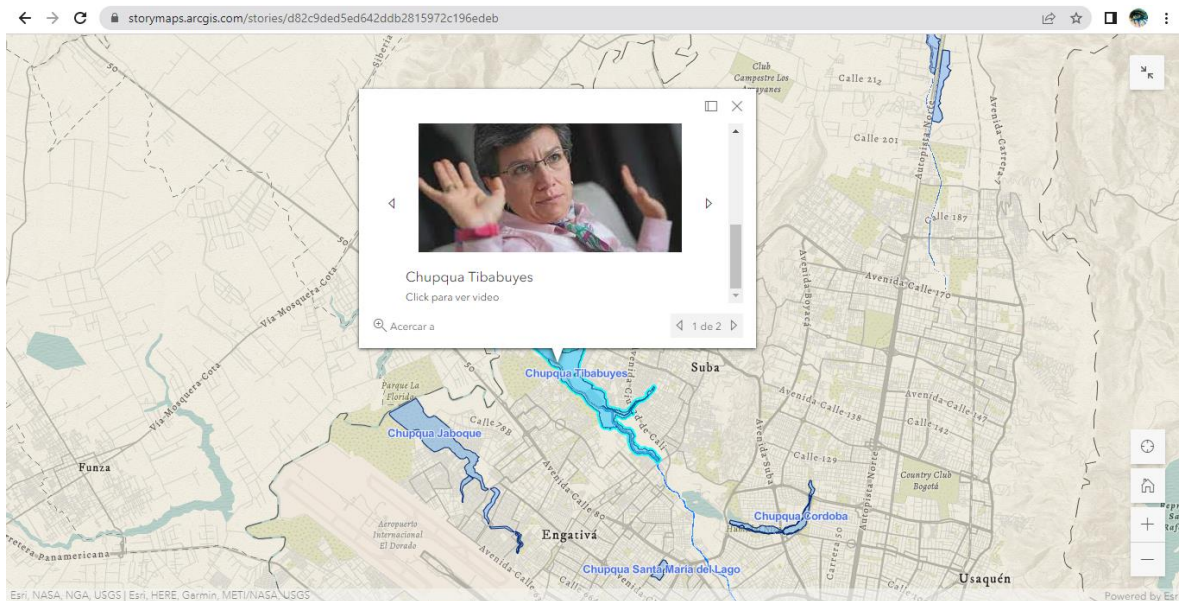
storymaps.arcgis.com/stories/d82c9ded5ed642ddb2815972c196edeb

Chupqua Tibabuyes
Click para ver video

Acercar a
1 de 2

Club Campestre Los Arrayanes
Calle 212
Calle 201
Autopista Norte
Avenida Carrera 7
Calle 187
Avenida Calle 170
Avenida Boyacá
Suba
Avenida Calle 138
Avenida Calle 147
Calle 142
Calle 129
Country Club Bogotá
Avenida Suba
Chupqua Tibabuyes
Chupqua Jaboque
Parque La Florida
Calle 78B
Avenida Calle 80
Funza
Vía Mosquera-Cota
Siberia
Aeropuerto Internacional El Dorado
Carretera Panamericana
Engativá
Chupqua Cordoba
Chupqua Santa Maria del Lago
Usaquén
Carrera 7
Avenida Calle
Esri, NASA, NGA, USGS | Esri, HERE, Garmin, METI/NASA, USGS
Powered by Esri